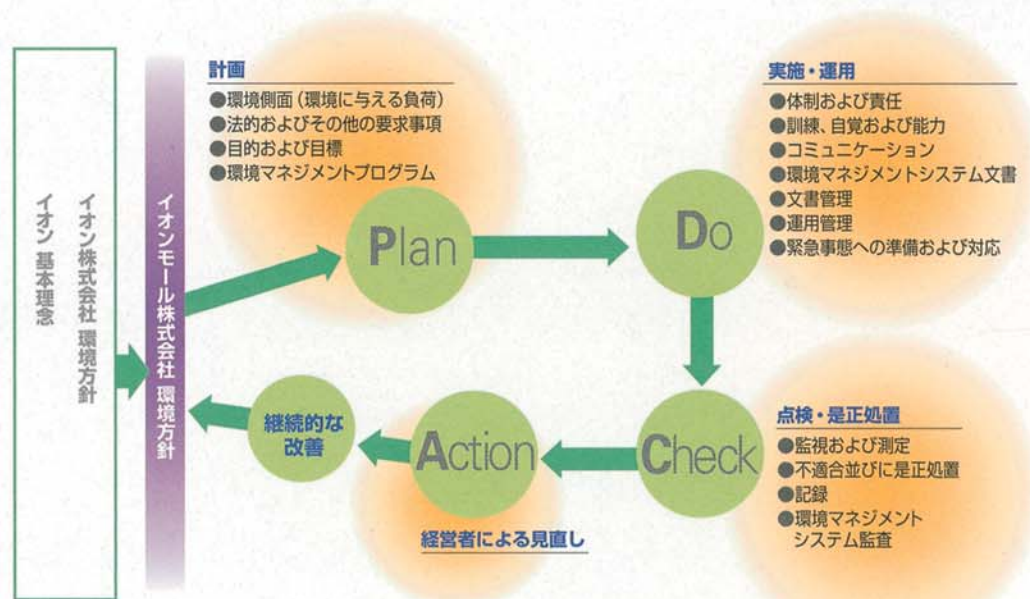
イオン 基本理念

イオン株式会社 環境方針

イオンモール株式会社 環境方針

計画
●環境側面（環境に与える負荷）
●法的およびその他の要求事項
●目的および目標
●環境マネジメントプログラム

Plan

Do

実施・運用
●体制および責任
●訓練、自覚および能力
●コミュニケーション
●環境マネジメントシステム文書
●文書管理
●運用管理
●緊急事態への準備および対応

Check

点検・是正処置
●監視および測定
●不適合並びに是正処置
●記録
●環境マネジメントシステム監査

Action

経営者による見直し

継続的な改善